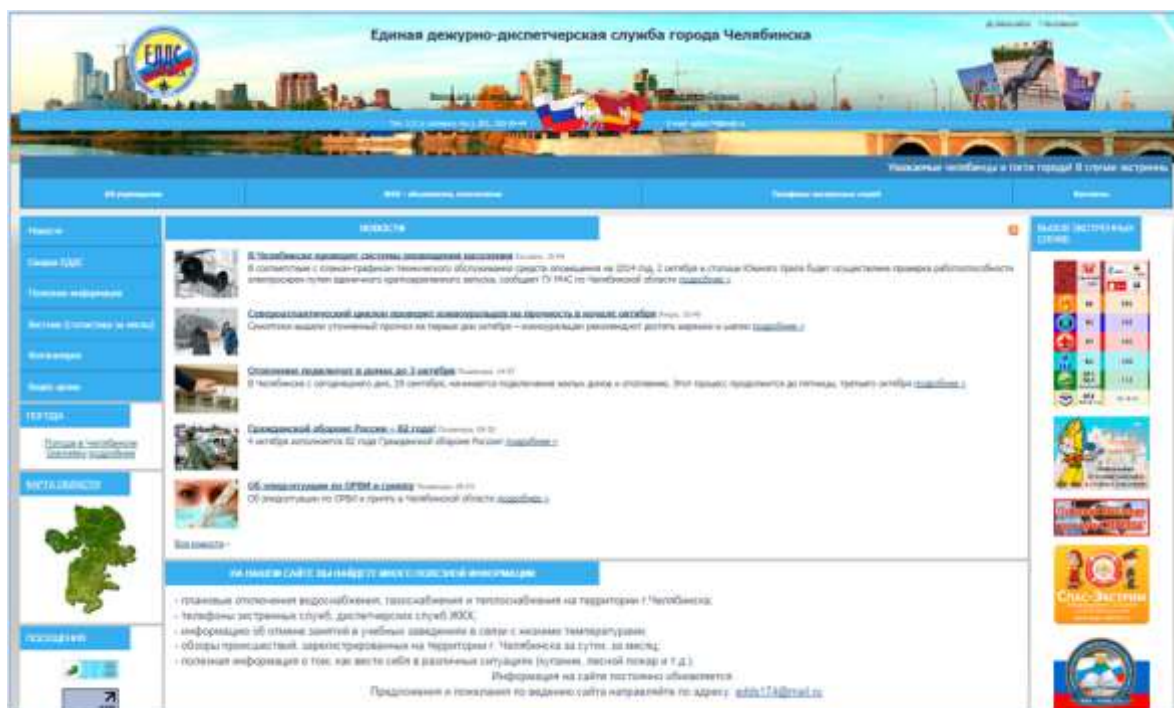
ЕДДС

Единая дежурно-диспетчерская служба города Челябинска

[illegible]

Уважаемые челябинцы и гости города! В случае экстренны

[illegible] | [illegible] | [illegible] | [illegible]

Новости
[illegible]
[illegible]
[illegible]
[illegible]
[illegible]

ПОГОДА
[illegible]

КАРТА ОБЛАСТИ

ПОСЕЩЕНИЯ

НОВОСТИ

В Челябинске проверят системы оповещения населения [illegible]
В соответствии с планом-графиком технического обслуживания средств оповещения на 2014 год, 1 октября в столице Южного Урала будет осуществлена проверка работоспособности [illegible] подробнее »

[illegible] прогноз на первые дни октября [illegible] подробнее »

Отопление подключат в домах до 3 октября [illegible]
В Челябинске с сегодняшнего дня, 29 сентября, начинается подключение жилых домов к отоплению. Этот процесс продолжится до пятницы, третьего октября подробнее »

Гражданской обороне России – 82 года! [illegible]
4 октября исполняется 82 года Гражданской обороне России подробнее »

Об эпидситуации по ОРВИ и гриппу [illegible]
Об эпидситуации по ОРВИ и гриппу в Челябинской области подробнее »

Все новости »

НА НАШЕМ САЙТЕ ВЫ НАЙДЕТЕ МНОГО ПОЛЕЗНОЙ ИНФОРМАЦИИ

- плановые отключения водоснабжения, газоснабжения и теплоснабжения на территории г.Челябинска;
- телефоны экстренных служб, диспетчерских служб ЖКХ;
- информацию об отмене занятий в учебных заведениях в связи с низкими температурами;
- обзоры происшествий, зарегистрированных на территории г. Челябинска за сутки, за месяц;
- полезная информация о том, как вести себя в различных ситуациях (купание, лесной пожар и т.д.).
Информация на сайте постоянно обновляется
Предложения и пожелания по ведению сайта направляйте по адресу: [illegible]@mail.ru

ВЫЗОВ ЭКСТРЕННЫХ СЛУЖБ

Спас-Экстрим